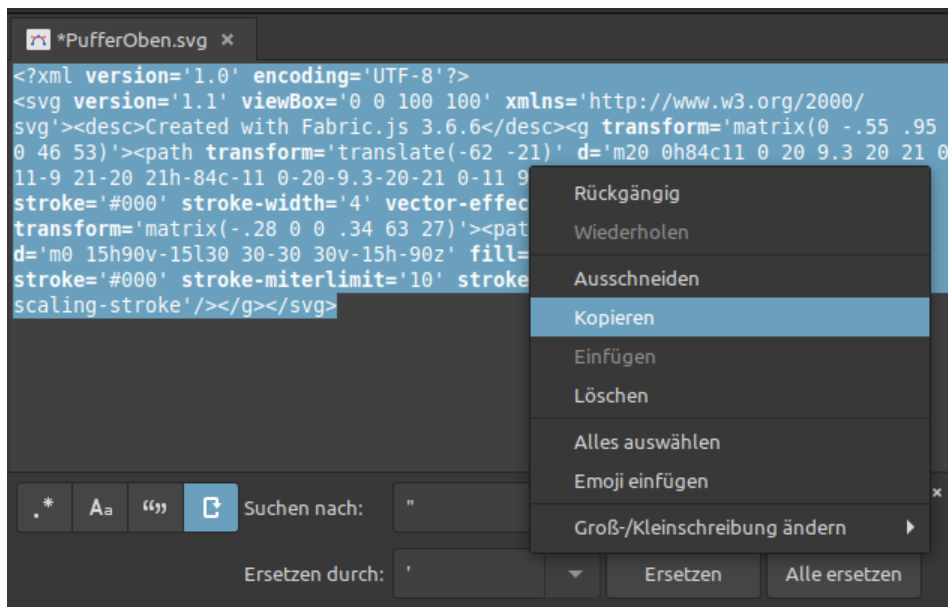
*PufferOben.svg ×

<?xml version='1.0' encoding='UTF-8'?>
<svg version='1.1' viewBox='0 0 100 100' xmlns='http://www.w3.org/2000/svg'><desc>Created with Fabric.js 3.6.6</desc><g transform='matrix(0 -.55 .95 0 46 53)'><path transform='translate(-62 -21)' d='m20 0h84c11 0 20 9.3 20 21 0 11-9 21-20 21h-84c-11 0-20-9.3-20-21 0-11 9 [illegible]
stroke='#000' stroke-width='4' vector-effec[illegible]
transform='matrix(-.28 0 0 .34 63 27)'><pat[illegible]
d='m0 15h90v-15l30 30-30 30v-15h-90z' fill=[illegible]
stroke='#000' stroke-miterlimit='10' stroke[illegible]
scaling-stroke'/></g></svg>

Rückgängig
Wiederholen
Ausschneiden
Kopieren
Einfügen
Löschen
Alles auswählen
Emoji einfügen
Groß-/Kleinschreibung ändern

.* Aa “” Suchen nach: "
Ersetzen durch: '
Ersetzen
Alle ersetzen